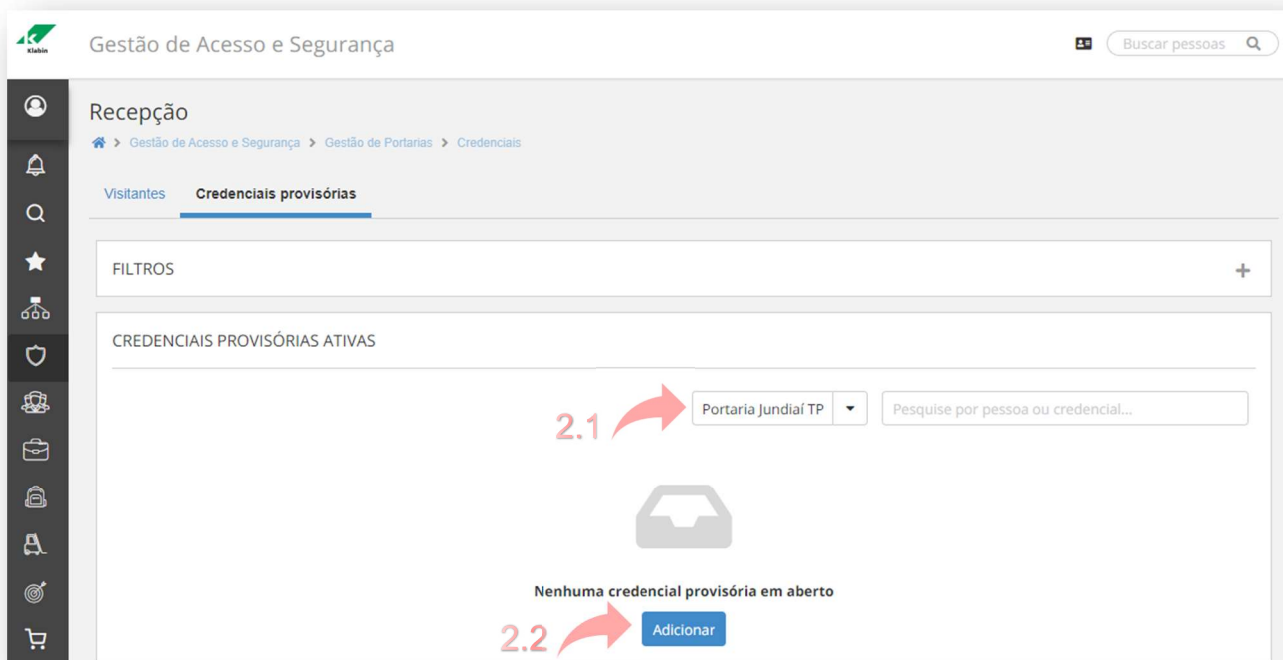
Klabin

Gestão de Acesso e Segurança

Buscar pessoas

Recepção

> Gestão de Acesso e Segurança > Gestão de Portarias > Credenciais

Visitantes

Credenciais provisórias

FILTROS

+

CREDENCIAIS PROVISÓRIAS ATIVAS

2.1

Portaria Jundiaí TP

Pesquise por pessoa ou credencial...

Nenhuma credencial provisória em aberto

2.2

Adicionar